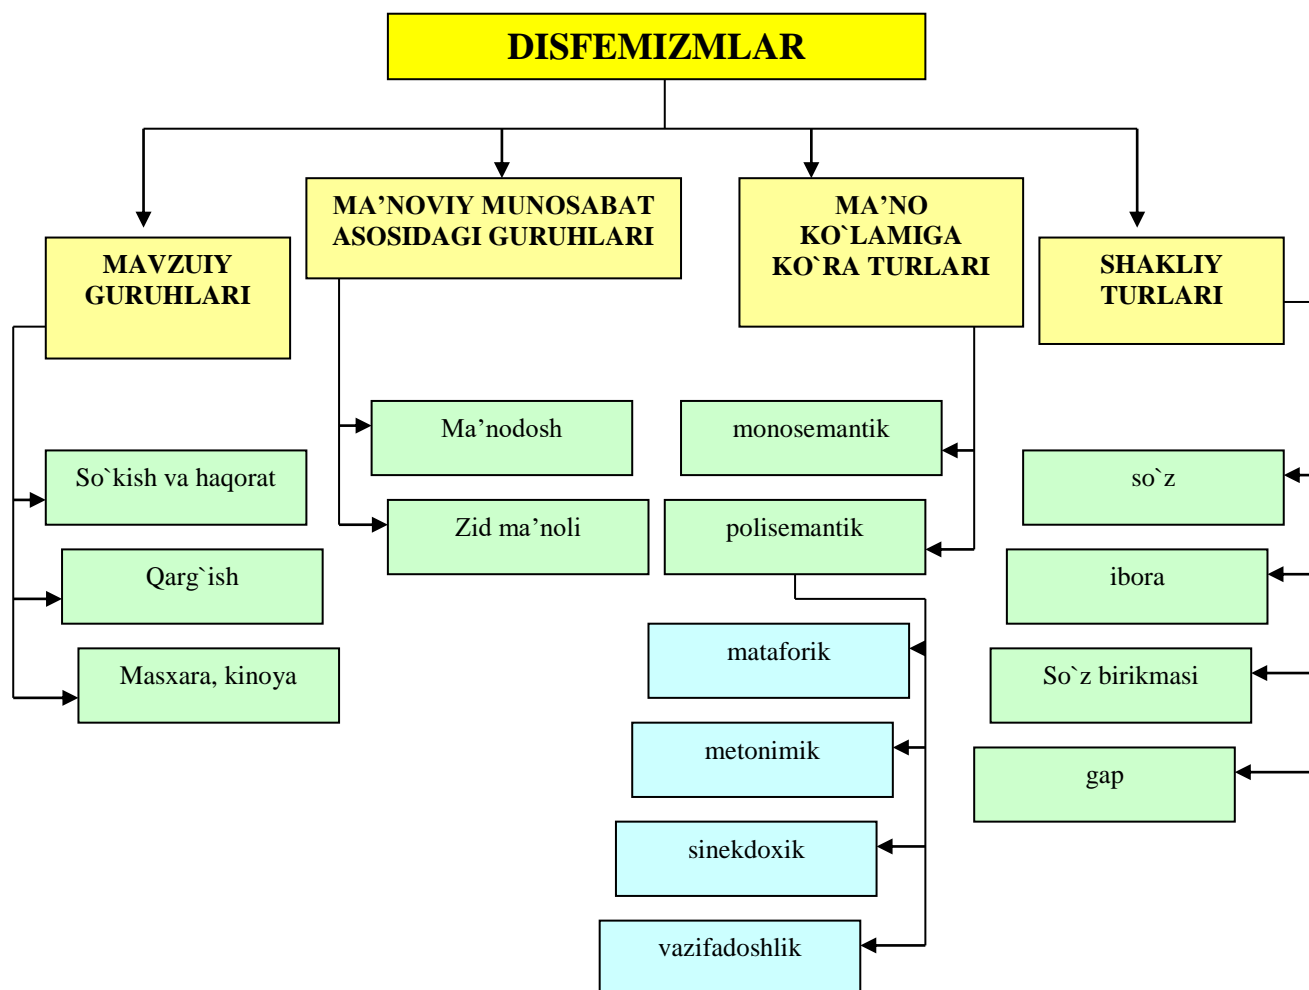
DISFEMIZMLAR

MAVZUIY GURUHLARI

So`kish va haqorat

Qarg`ish

Masxara, kinoya

MA'NOVIY MUNOSABAT ASOSIDAGI GURUHLARI

Ma'nodosh

Zid ma'noli

MA'NO KO`LAMIGA KO`RA TURLARI

monosemantik

polisemantik

mataforik

metonimik

sinekdoxik

vazifadoshlik

SHAKLIY TURLARI

so`z

ibora

So`z birikmasi

gap